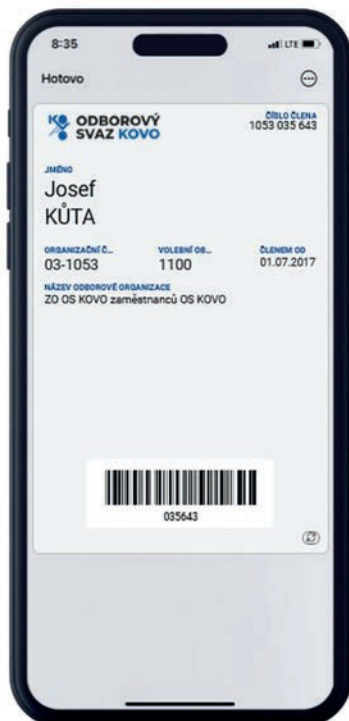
8:35

LTE

Hotovo

ODBOROVÝ SVAZ KOVO

ČÍSLO ČLENA
1053 035 643

JMÉNO
Josef
KŮTA

ORGANIZAČNÍ Č...
03-1053

VOLEBNÍ OB...
1100

ČLENEM OD
01.07.2017

NÁZEV ODBOROVÉ ORGANIZACE
ZO OS KOVO zaměstnanců OS KOVO

035643